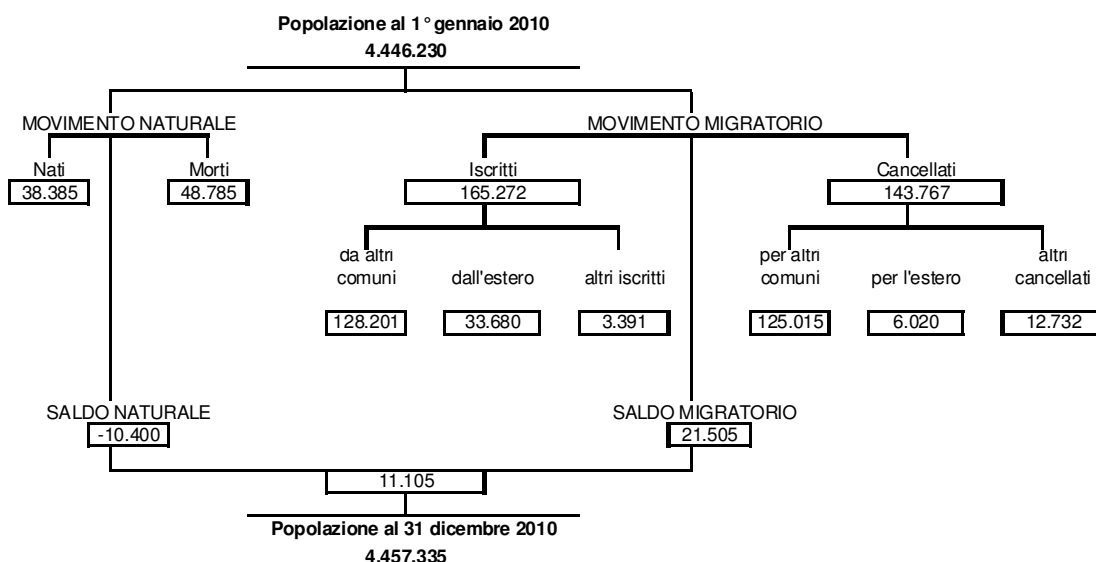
Popolazione al 1° gennaio 2010
4.446.230

MOVIMENTO NATURALE

Nati
38.385

Morti
48.785

MOVIMENTO MIGRATORIO

Iscritti
165.272

da altri comuni
128.201

dall'estero
33.680

altri iscritti
3.391

Cancellati
143.767

per altri comuni
125.015

per l'estero
6.020

altri cancellati
12.732

SALDO NATURALE
-10.400

SALDO MIGRATORIO
21.505

11.105

Popolazione al 31 dicembre 2010
4.457.335